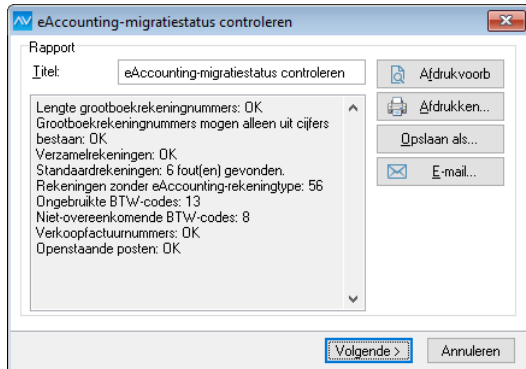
eAccounting-migratiestatus controleren

Rapport

Titel: eAccounting-migratiestatus controleren

Lengte grootboekrekeningnummers: OK
Grootboekrekeningnummers mogen alleen uit cijfers bestaan: OK
Verzamelrekeningen: OK
Standaardrekeningen: 6 fout(en) gevonden.
Rekeningen zonder eAccounting-rekeningtype: 56
Ongebruikte BTW-codes: 13
Niet-overeenkomende BTW-codes: 8
Verkoopfactuurnummers: OK
Openstaande posten: OK

Afdrukvoorb
Afdrukken...
Opslaan als...
E-mail...

Volgende >
Annuleren